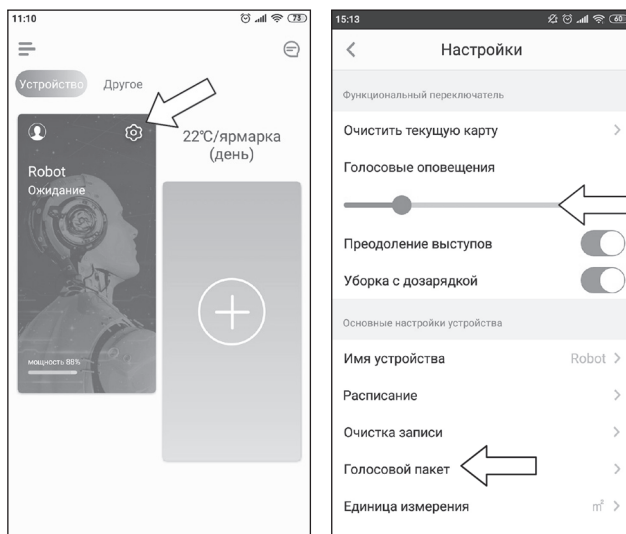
11:10

73

Устройство Другое

22℃/ярмарка (день)

Robot
Ожидание

мощность 88%

15:13

60

Настройки

Функциональный переключатель

Очистить текущую карту

Голосовые оповещения

Преодоление выступов

Уборка с дозарядкой

Основные настройки устройства

Имя устройства Robot

Расписание

Очистка записи

Голосовой пакет

Единица измерения $m^2$